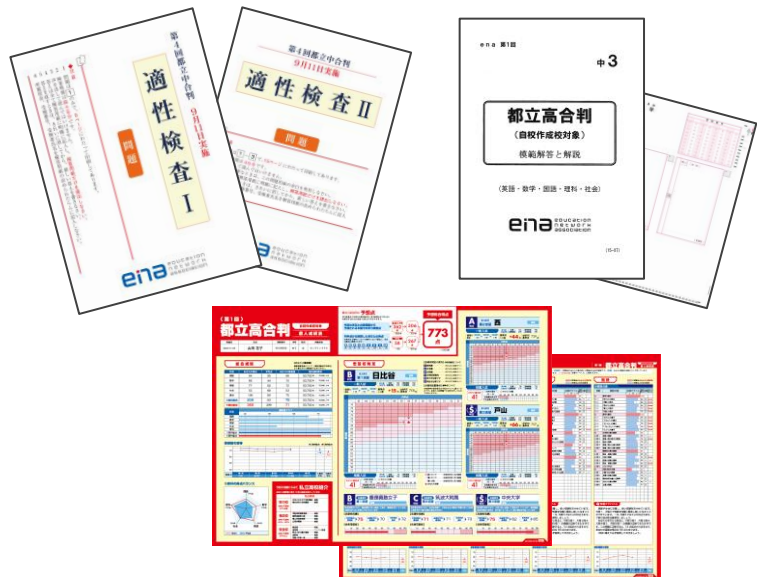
第4回都立中合判
9月11日実施
適性検査Ⅰ
問題
ena

第4回都立中合判
9月11日実施
適性検査Ⅱ
問題

ena 第1回
中3
都立高合判
（自校作成校対象）
模範解答と解説
（英語・数学・国語・理科・社会）
ena

都立高合判
773
日比谷
西
戸山